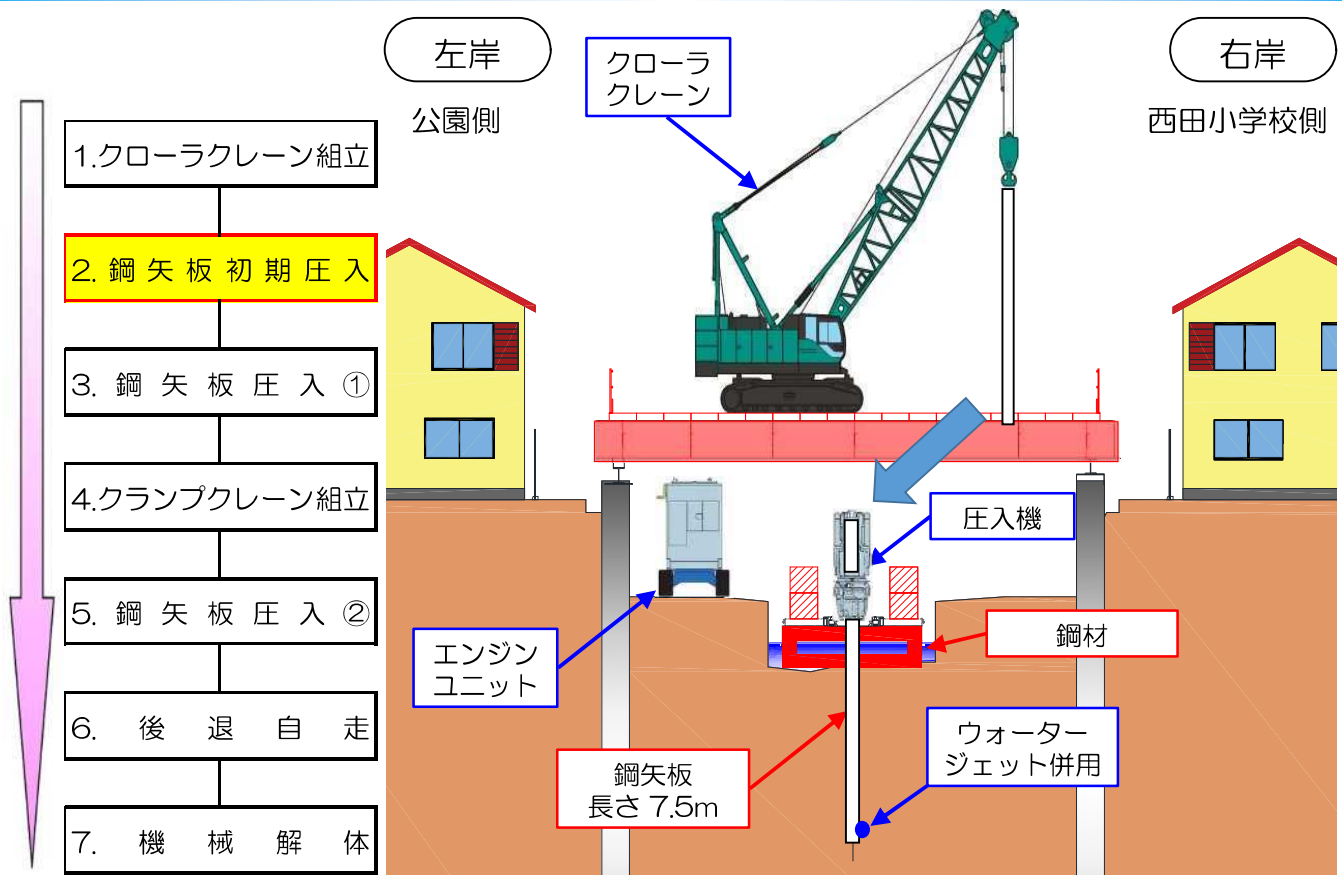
1.クローラクレーン組立

2. 鋼矢板初期圧入

3. 鋼矢板圧入 ①

4.クランプクレーン組立

5. 鋼矢板圧入 ②

6. 後退自走

7. 機械解体

左岸

公園側

クローラ
クレーン

右岸

西田小学校側

圧入機

鋼材

エンジン
ユニット

ウォーター
ジェット併用

鋼矢板
長さ 7.5m